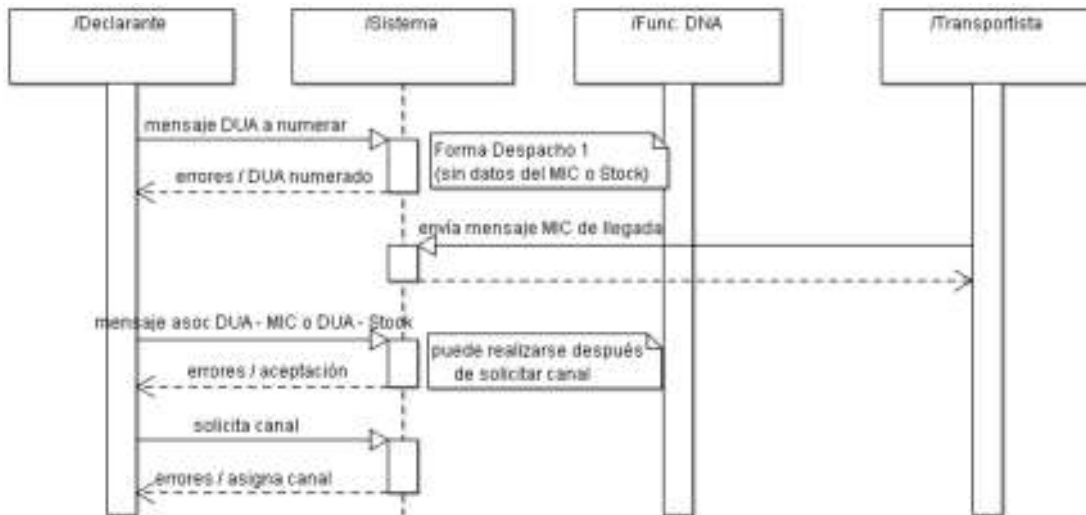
/Declarante

/Sistema

/Func. DNA

/Transportista

mensaje DUA a numerar

Forma Despacho 1
(sin datos del MIC o Stock)

errores / DUA numerado

envía mensaje MIC de llegada

mensaje asoc DUA - MIC o DUA - Stock

puede realizarse después de solicitar canal

errores / aceptación

solicita canal

errores / asigna canal